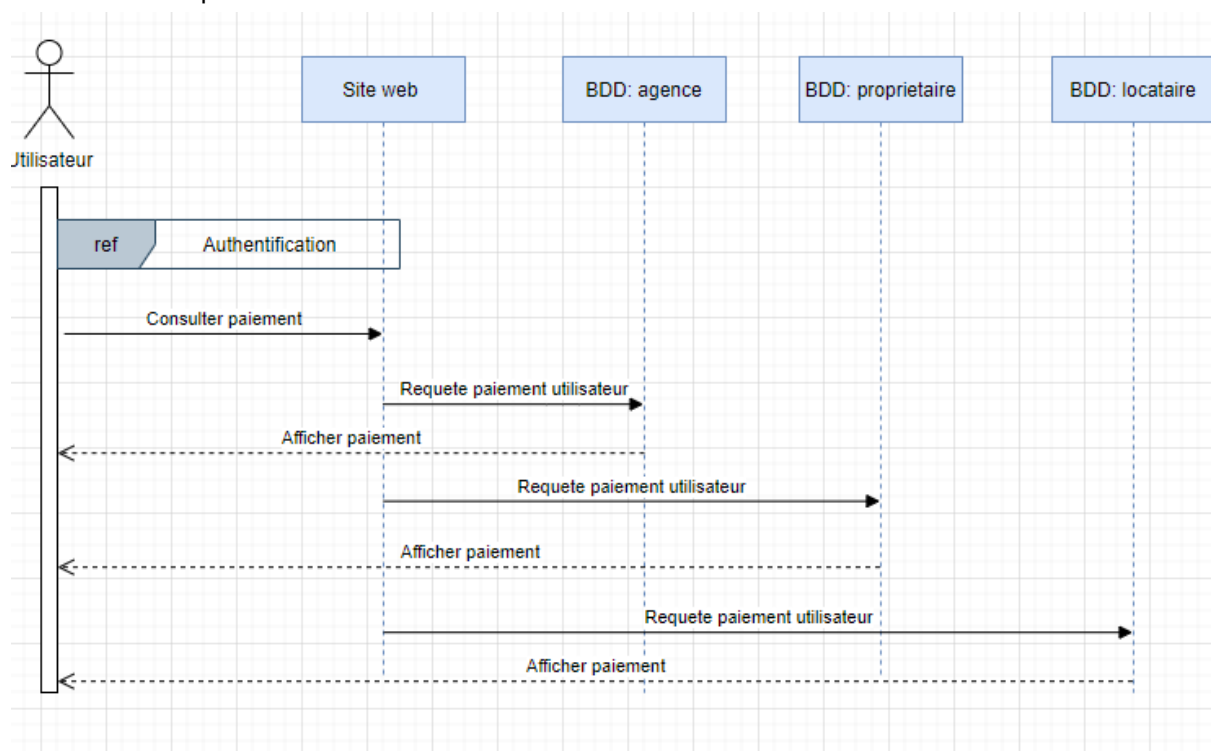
Jtilisateur

Site web

BDD: agence

BDD: proprietaire

BDD: locataire

ref

Authentification

Consulter paiement

Requete paiement utilisateur

Afficher paiement

Requete paiement utilisateur

Afficher paiement

Requete paiement utilisateur

Afficher paiement